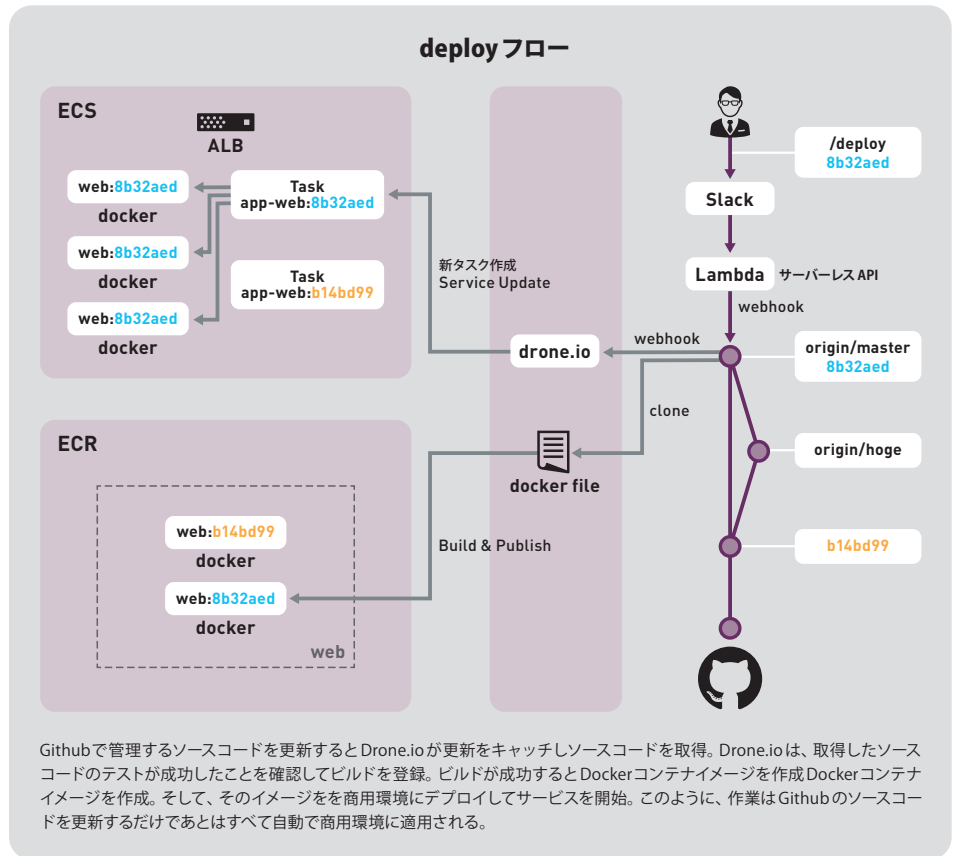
deployフロー

ECS

ALB

web:8b32aed
docker

web:8b32aed
docker

web:8b32aed
docker

Task
app-web:8b32aed

Task
app-web:b14bd99

新タスク作成
Service Update

drone.io

webhook

clone

docker file

Build & Publish

ECR

web:b14bd99
docker

web:8b32aed
docker

web

/deploy
8b32aed

Slack

Lambda サーバーレスAPI

webhook

origin/master
8b32aed

origin/hoge

b14bd99

Githubで管理するソースコードを更新するとDrone.ioが更新をキャッチしソースコードを取得。Drone.ioは、取得したソースコードのテストが成功したことを確認してビルドを登録。ビルドが成功するとDockerコンテナイメージを作成Dockerコンテナイメージを作成。そして、そのイメージをを商用環境にデプロイしてサービスを開始。このように、作業はGithubのソースコードを更新するだけであとはすべて自動で商用環境に適用される。